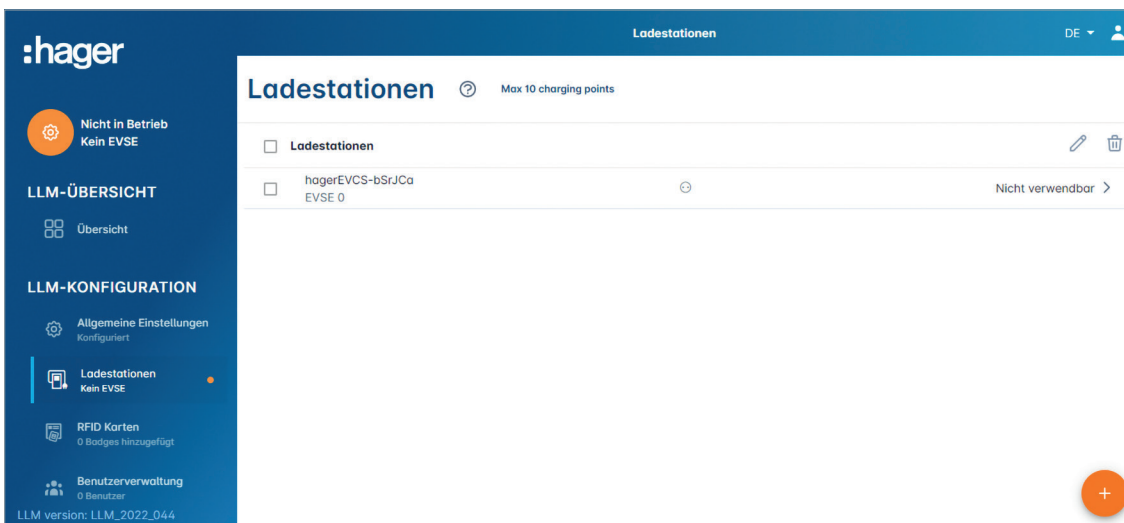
:hager

Ladestationen

DE

Nicht in Betrieb
Kein EVSE

LLM-ÜBERSICHT

Übersicht

LLM-KONFIGURATION

Allgemeine Einstellungen
Konfiguriert

Ladestationen
Kein EVSE

RFID Karten
0 Badges hinzugefügt

Benutzerverwaltung
0 Benutzer

LLM version: LLM_2022_044

Ladestationen

Max 10 charging points

Ladestationen

hagerEVCS-bSrJCa
EVSE 0

Nicht verwendbar

+